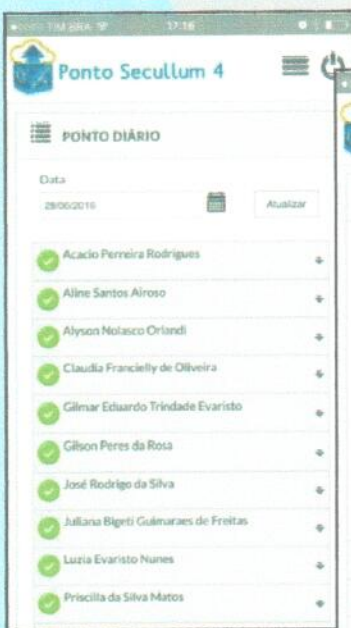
TIM BRA 17:16

Ponto Secullum 4

PONTO DIÁRIO

Data

29/06/2016

Atualizar

Acacio Perreira Rodrigues

Aline Santos Airoso

Alyson Nolasco Orlandi

Claudia Francielly de Oliveira

Gilmar Eduardo Trindade Evaristo

Gilson Peres da Rosa

José Rodrigo da Silva

Juliana Bigeti Guimaraes de Freitas

Luzia Evaristo Nunes

Priscilla da Silva Matos